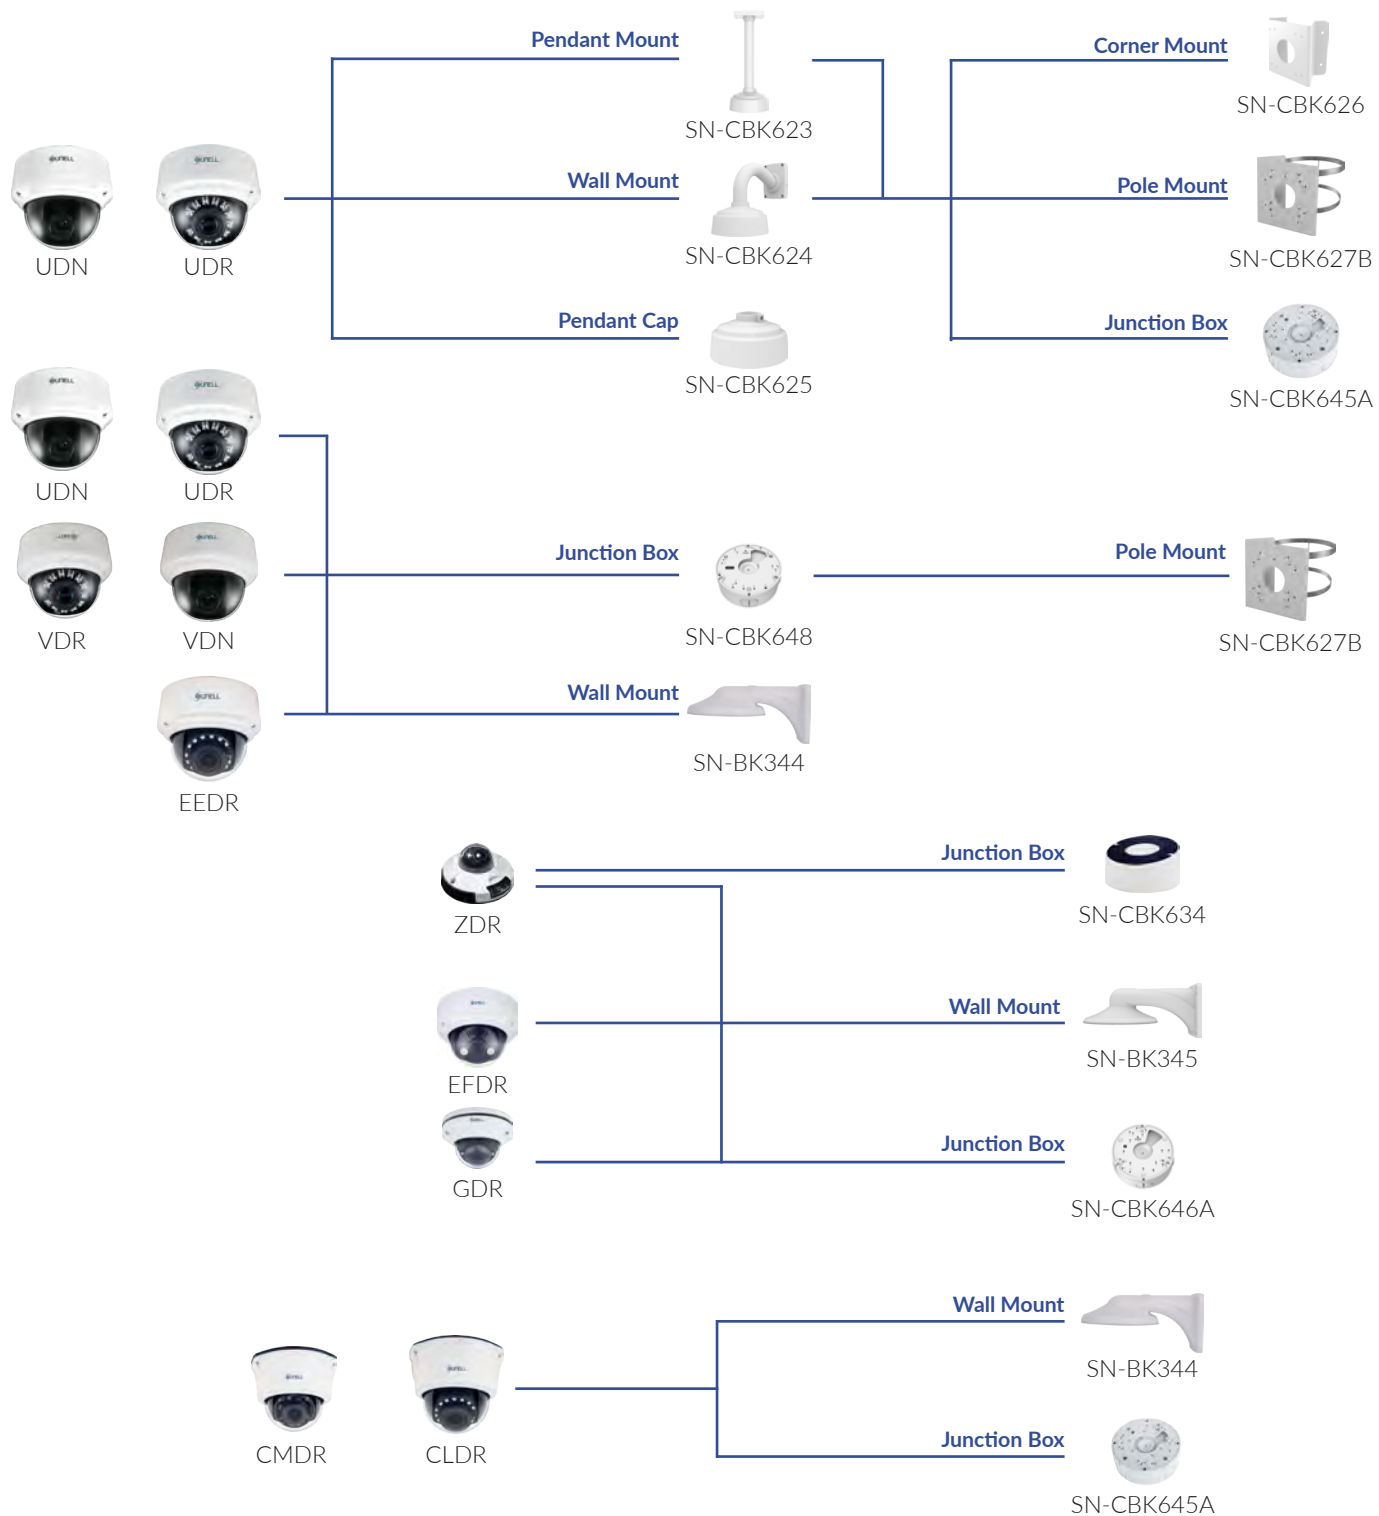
UDN UDR

Pendant Mount
SN-CBK623

Wall Mount
SN-CBK624

Pendant Cap
SN-CBK625

Corner Mount
SN-CBK626

Pole Mount
SN-CBK627B

Junction Box
SN-CBK645A

UDN UDR
VDR VDN
EEDR

Junction Box
SN-CBK648

Pole Mount
SN-CBK627B

Wall Mount
SN-BK344

ZDR
EFDR
GDR

Junction Box
SN-CBK634

Wall Mount
SN-BK345

Junction Box
SN-CBK646A

CMDR CLDR

Wall Mount
SN-BK344

Junction Box
SN-CBK645A